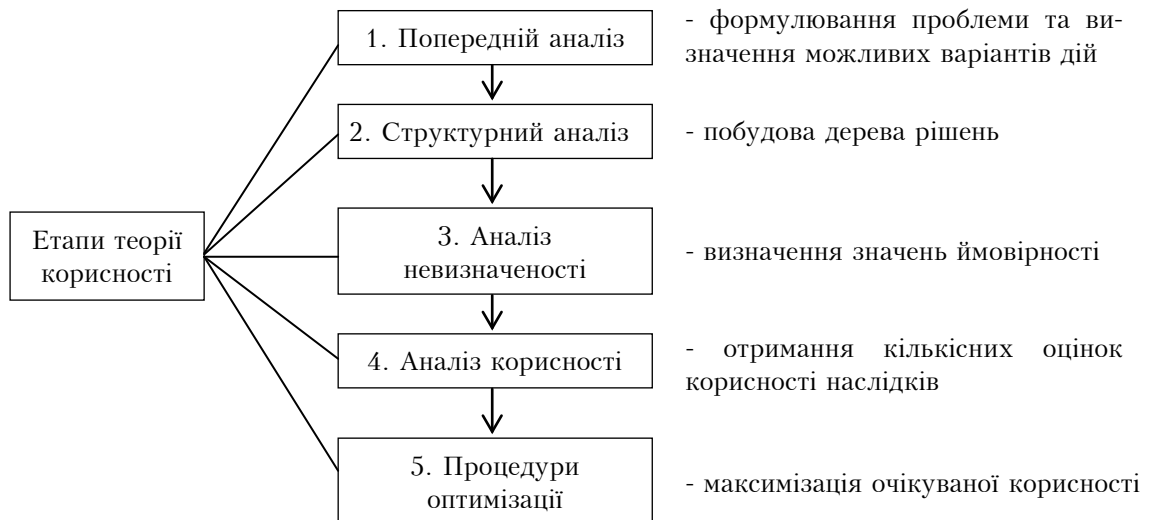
Етапи теорії корисності

1. Попередній аналіз

- формулювання проблеми та визначення можливих варіантів дій

2. Структурний аналіз

- побудова дерева рішень

3. Аналіз невизначеності

- визначення значень ймовірності

4. Аналіз корисності

- отримання кількісних оцінок корисності наслідків

5. Процедури оптимізації

- максимізація очікуваної корисності